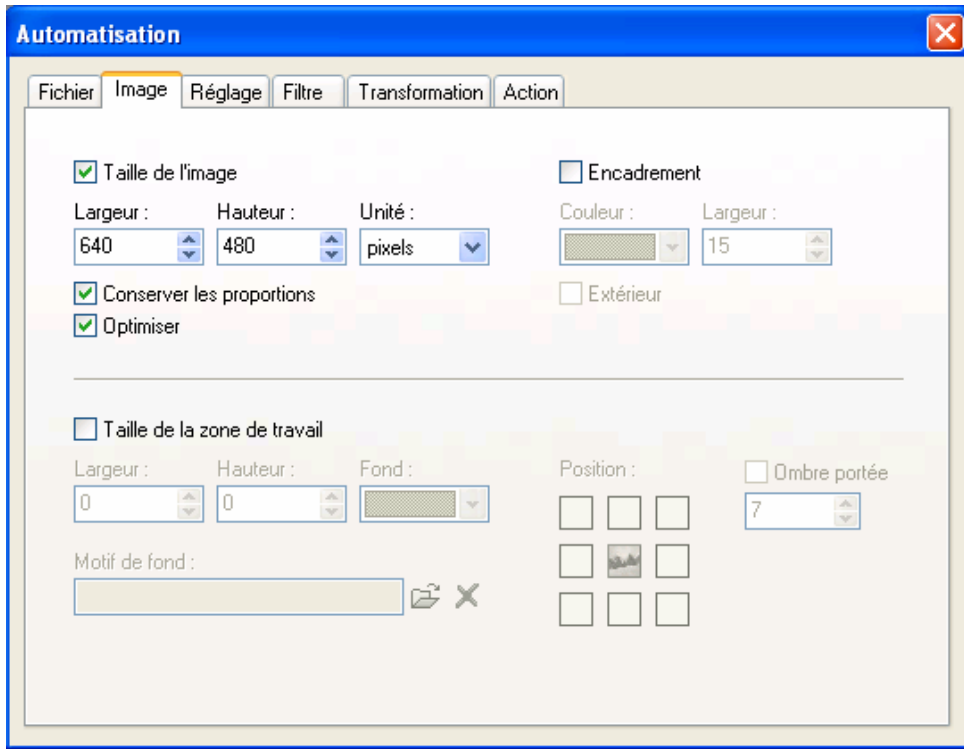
Automatisation

Fichier | Image | Réglage | Filtre | Transformation | Action

☑ Taille de l'image

Largeur :
640

Hauteur :
480

Unité :
pixels

☑ Conserver les proportions
☑ Optimiser

☐ Encadrement

Couleur :

Largeur :
15

☐ Extérieur

☐ Taille de la zone de travail

Largeur :
0

Hauteur :
0

Fond :

Motif de fond :

Position :

☐ Ombre portée
7